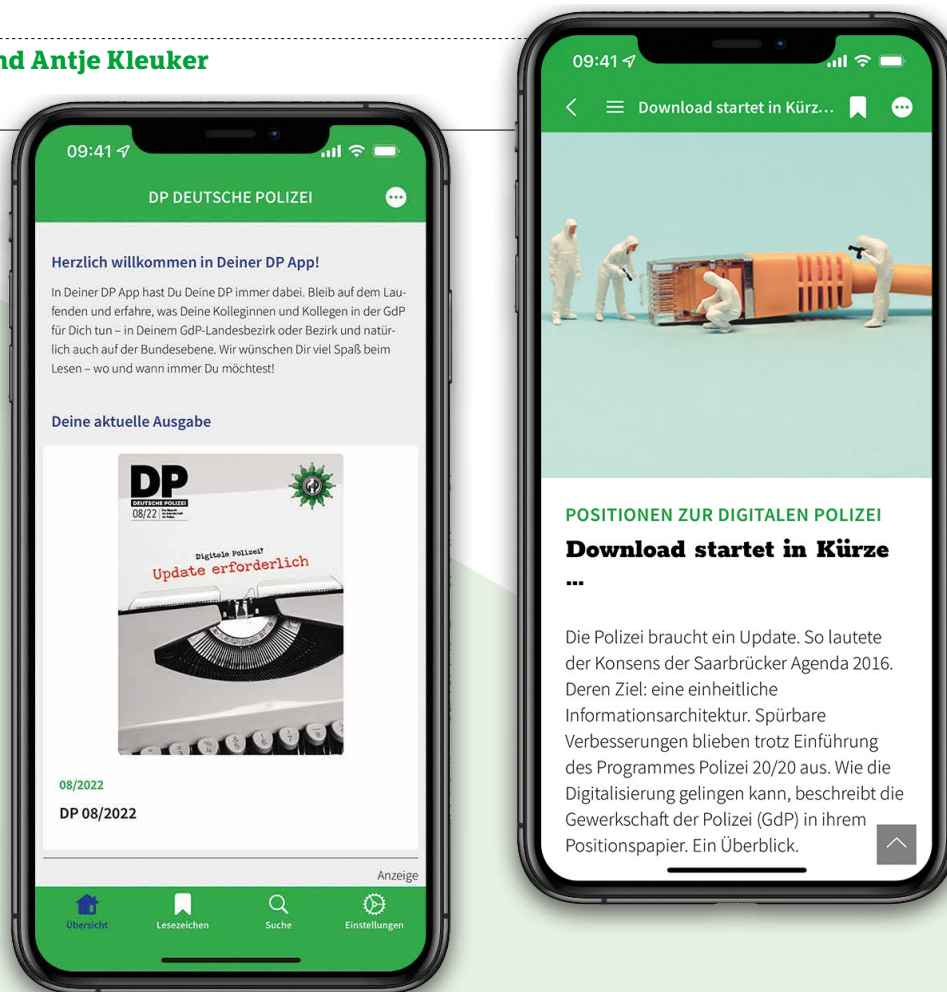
nd Antje Kleuker

09:41

DP DEUTSCHE POLIZEI

Herzlich willkommen in Deiner DP App!

In Deiner DP App hast Du Deine DP immer dabei. Bleib auf dem Laufenden und erfahre, was Deine Kolleginnen und Kollegen in der GdP für Dich tun – in Deinem GdP-Landesbezirk oder Bezirk und natürlich auch auf der Bundesebene. Wir wünschen Dir viel Spaß beim Lesen – wo und wann immer Du möchtest!

Deine aktuelle Ausgabe

DP DEUTSCHE POLIZEI 08/22

Digitale Polizei?
Update erforderlich

08/2022

DP 08/2022

Anzeige

Übersicht Lesezeichen Suche Einstellungen

09:41

Download startet in Kürz...

POSITIONEN ZUR DIGITALEN POLIZEI

Download startet in Kürze ...

Die Polizei braucht ein Update. So lautete der Konsens der Saarbrücker Agenda 2016. Deren Ziel: eine einheitliche Informationsarchitektur. Spürbare Verbesserungen blieben trotz Einführung des Programmes Polizei 20/20 aus. Wie die Digitalisierung gelingen kann, beschreibt die Gewerkschaft der Polizei (GdP) in ihrem Positionspapier. Ein Überblick.